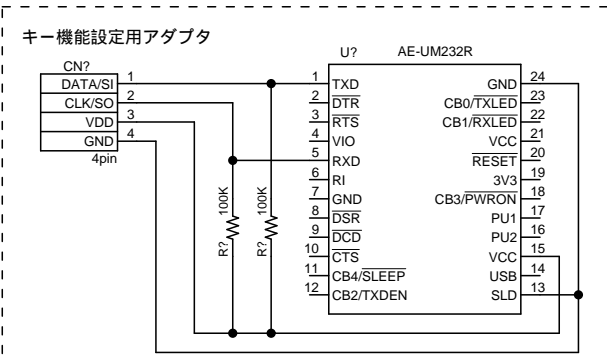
キー機能設定用アダプタ

CN?
DATA/SI 1
CLK/SO 2
VDD 3
GND 4
4pin

U?
AE-UM232R

1 TXD
2 $\overline{DTR}$
3 $\overline{RTS}$
4 VIO
5 RXD
6 RI
7 GND
8 $\overline{DSR}$
9 $\overline{DCD}$
10 $\overline{CTS}$
11 CB4/$\overline{SLEEP}$
12 CB2/TXDEN

GND 24
CB0/$\overline{TXLED}$ 23
CB1/$\overline{RXLED}$ 22
VCC 21
$\overline{RESET}$ 20
3V3 19
CB3/$\overline{PWRON}$ 18
PU1 17
PU2 16
VCC 15
USB 14
SLD 13

R? 100K
R? 100K